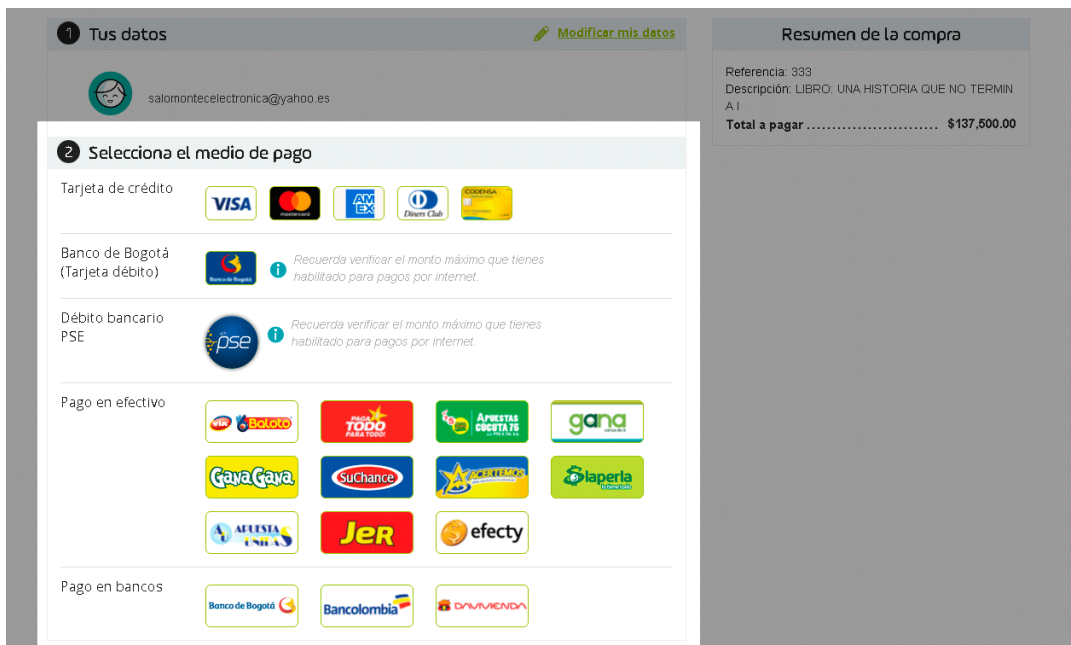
1 Tus datos

Modificar mis datos

salomontecelectronica@yahoo.es

Resumen de la compra

Referencia: 333
Descripción: LIBRO: UNA HISTORIA QUE NO TERMIN A I
Total a pagar .......................... $137,500.00

2 Selecciona el medio de pago

Tarjeta de crédito

VISA mastercard AM EX Diners Club CODENSA

Banco de Bogotá (Tarjeta débito)

Banco de Bogotá

Recuerda verificar el monto máximo que tienes habilitado para pagos por internet.

Débito bancario PSE

pse

Recuerda verificar el monto máximo que tienes habilitado para pagos por internet.

Pago en efectivo

VIA Baloto PAGA TODO PARA TODO! APUESTAS CUCUTA 75 gana GanaGana SuChance ACERTEMOS laperla APUESTA UNIDAS JER efecty

Pago en bancos

Banco de Bogotá Bancolombia DAVIVIENDA